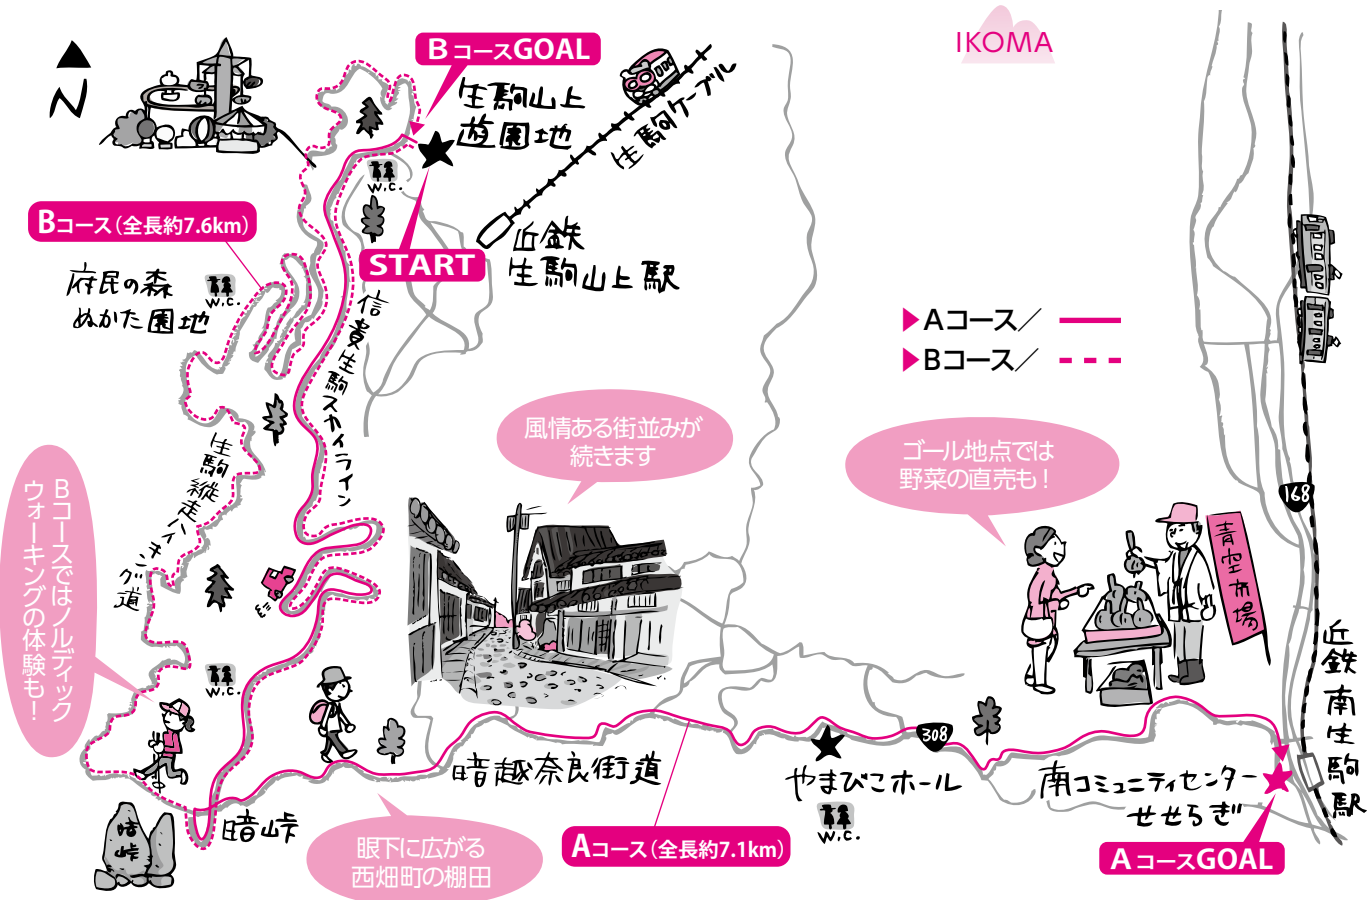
N

BコースGOAL

生駒山上遊園地

生駒ケーブル

IKOMA

W.C.

START

近鉄生駒山上駅

Bコース（全長約7.6km）

府民の森ぬかた園地

W.C.

信貴生駒スカイライン

▶Aコース／

▶Bコース／

生駒縦走ハイキング道

風情ある街並みが続きます

ゴール地点では野菜の直売も！

青空市場

168

Bコースではノルディックウォーキングの体験も！

W.C.

暗峠

暗峠

暗越奈良街道

308

やまびこホール

W.C.

南コミュニティセンターせせらぎ

近鉄南生駒駅

眼下に広がる西畑町の棚田

Aコース（全長約7.1km）

AコースGOAL